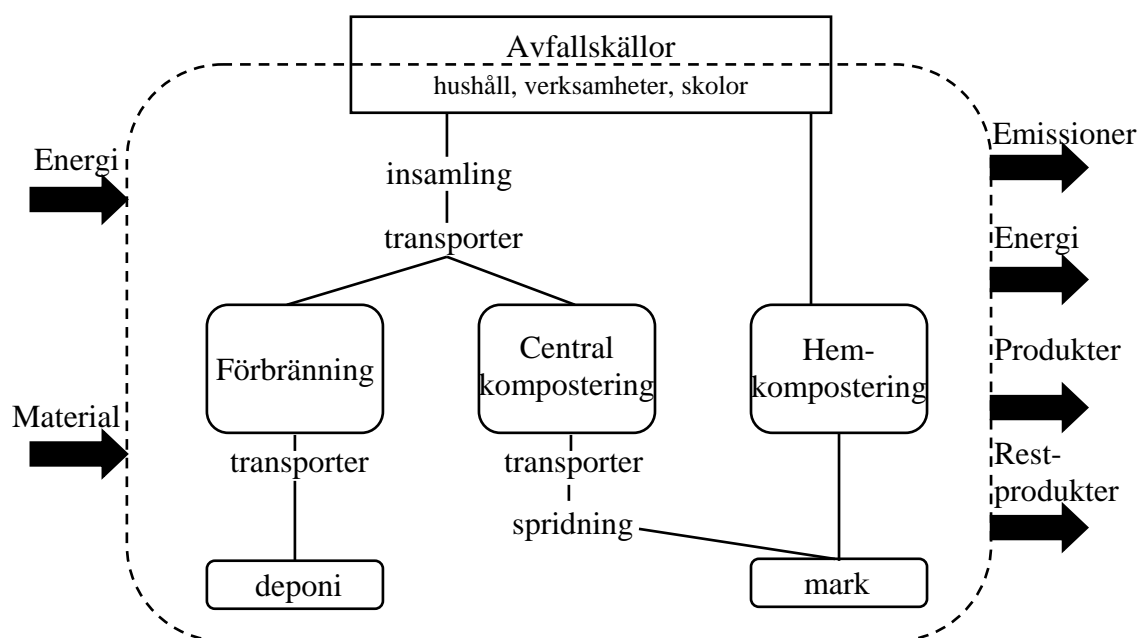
Avfallskällor
hushåll, verksamheter, skolor

Energi

Material

insamling

transporter

Förbränning

Central kompostering

Hem-kompostering

transporter

transporter

spridning

deponi

mark

Emissioner

Energi

Produkter

Rest-produkter